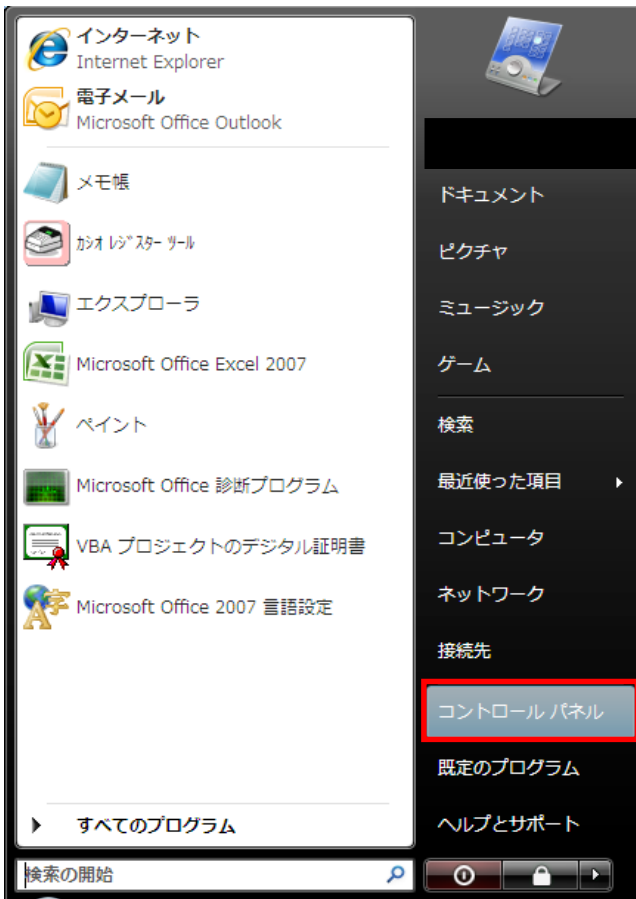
インターネット
Internet Explorer

電子メール
Microsoft Office Outlook

メモ帳

ｶｼｵ ﾚｼﾞｽﾀｰ ﾂｰﾙ

エクスプローラ

Microsoft Office Excel 2007

ペイント

Microsoft Office 診断プログラム

VBA プロジェクトのデジタル証明書

Microsoft Office 2007 言語設定

すべてのプログラム

検索の開始

ドキュメント

ピクチャ

ミュージック

ゲーム

検索

最近使った項目

コンピュータ

ネットワーク

接続先

コントロール パネル

既定のプログラム

ヘルプとサポート